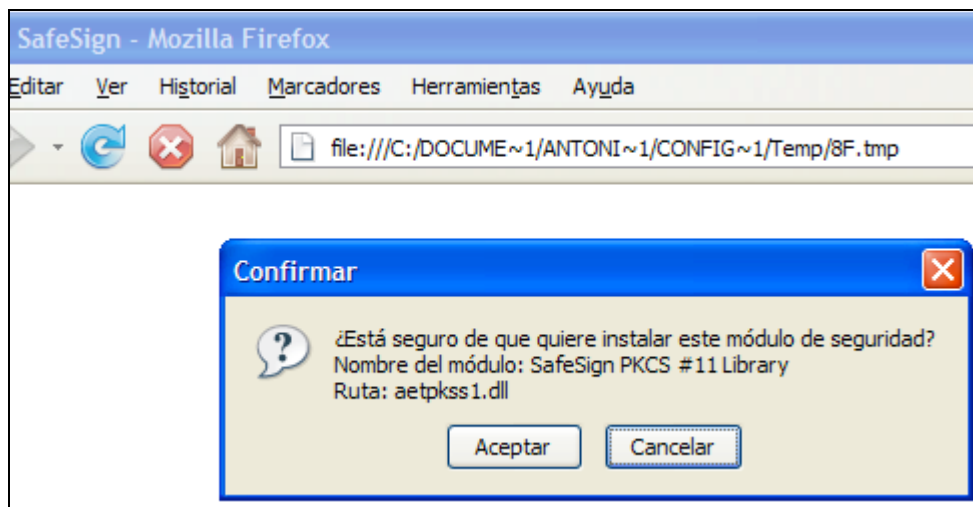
SafeSign - Mozilla Firefox

Editar Ver Historial Marcadores Herramientas Ayuda

file:///C:/DOCUME~1/ANTONI~1/CONFIG~1/Temp/8F.tmp

Confirmar

¿Está seguro de que quiere instalar este módulo de seguridad?
Nombre del módulo: SafeSign PKCS #11 Library
Ruta: aetpkss1.dll

Aceptar Cancelar